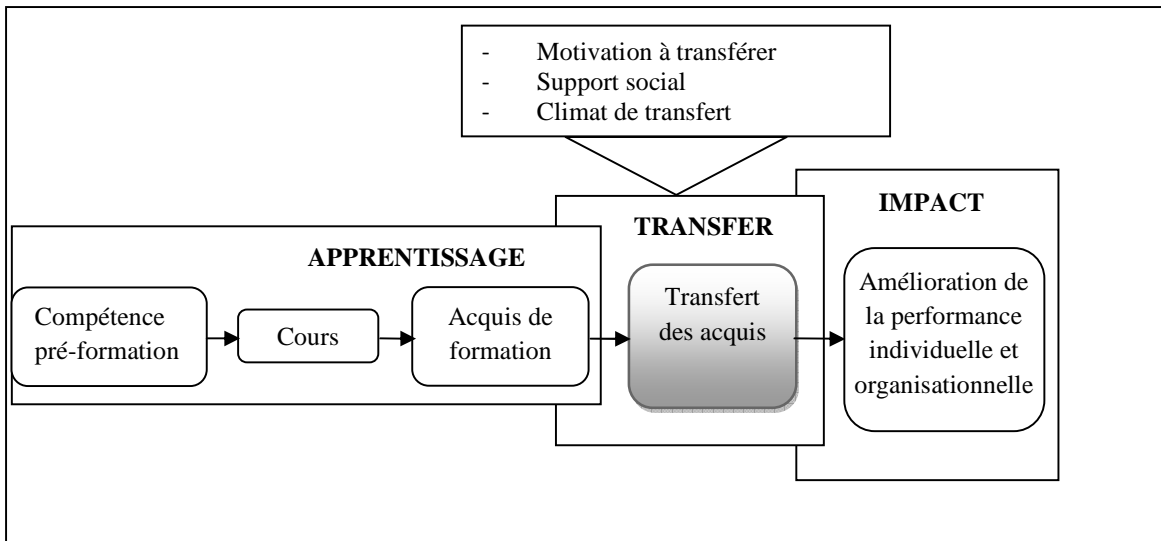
- Motivation à transférer
- Support social
- Climat de transfert

IMPACT

TRANSFER

APPRENTISSAGE

Compétence pré-formation

Cours

Acquis de formation

Transfert des acquis

Amélioration de la performance individuelle et organisationnelle